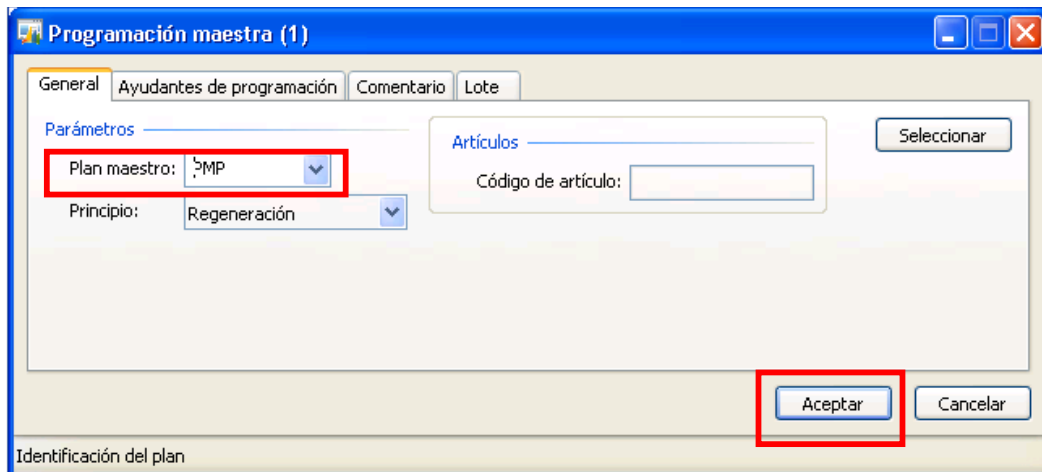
Programación maestra (1)

General | Ayudantes de programación | Comentario | Lote

Parámetros

Plan maestro: SMP

Principio: Regeneración

Artículos

Código de artículo:

Seleccionar

Aceptar

Cancelar

Identificación del plan